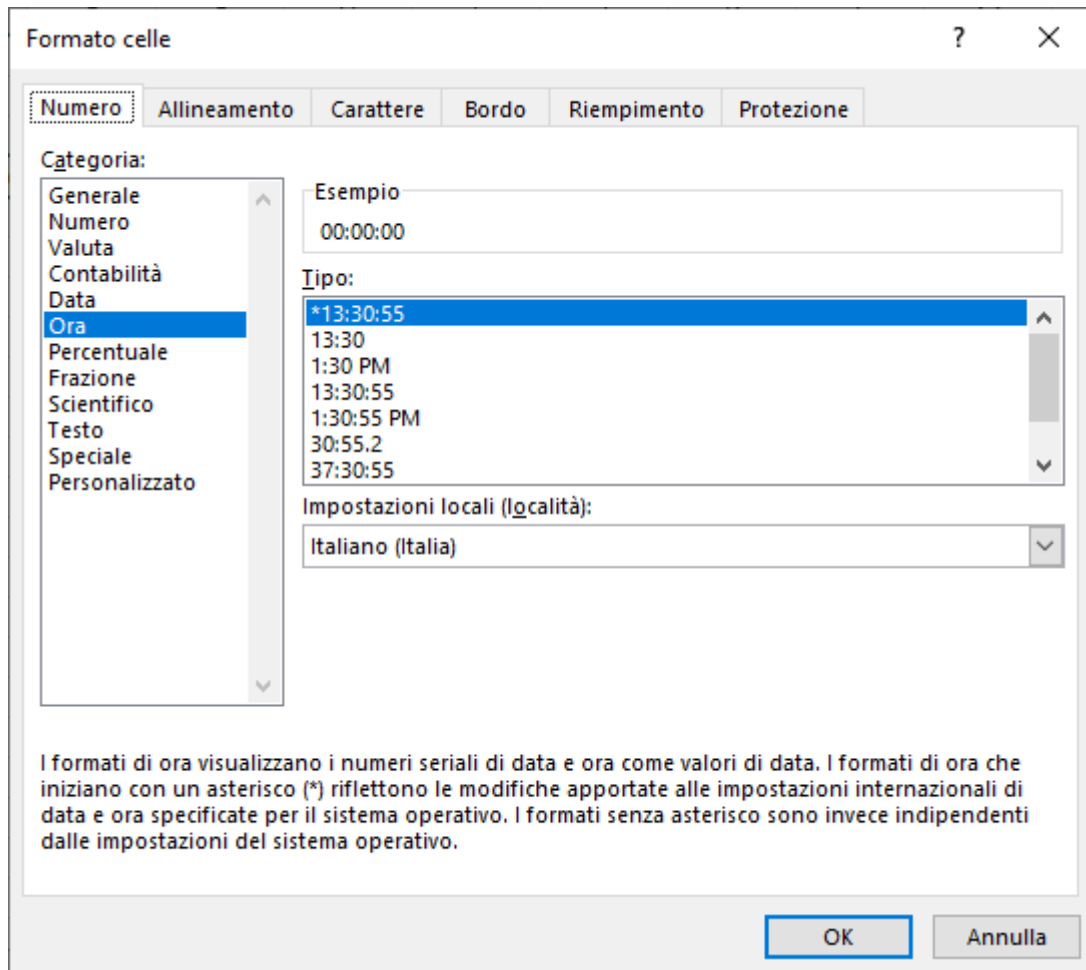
Formato celle

?

Numero | Allineamento | Carattere | Bordo | Riempimento | Protezione

Categoria:

Generale
Numero
Valuta
Contabilità
Data
Ora
Percentuale
Frazione
Scientifico
Testo
Speciale
Personalizzato

Esempio

00:00:00

Tipo:

*13:30:55
13:30
1:30 PM
13:30:55
1:30:55 PM
30:55.2
37:30:55

Impostazioni locali (località):

Italiano (Italia)

I formati di ora visualizzano i numeri seriali di data e ora come valori di data. I formati di ora che iniziano con un asterisco (*) riflettono le modifiche apportate alle impostazioni internazionali di data e ora specificate per il sistema operativo. I formati senza asterisco sono invece indipendenti dalle impostazioni del sistema operativo.

OK

Annulla